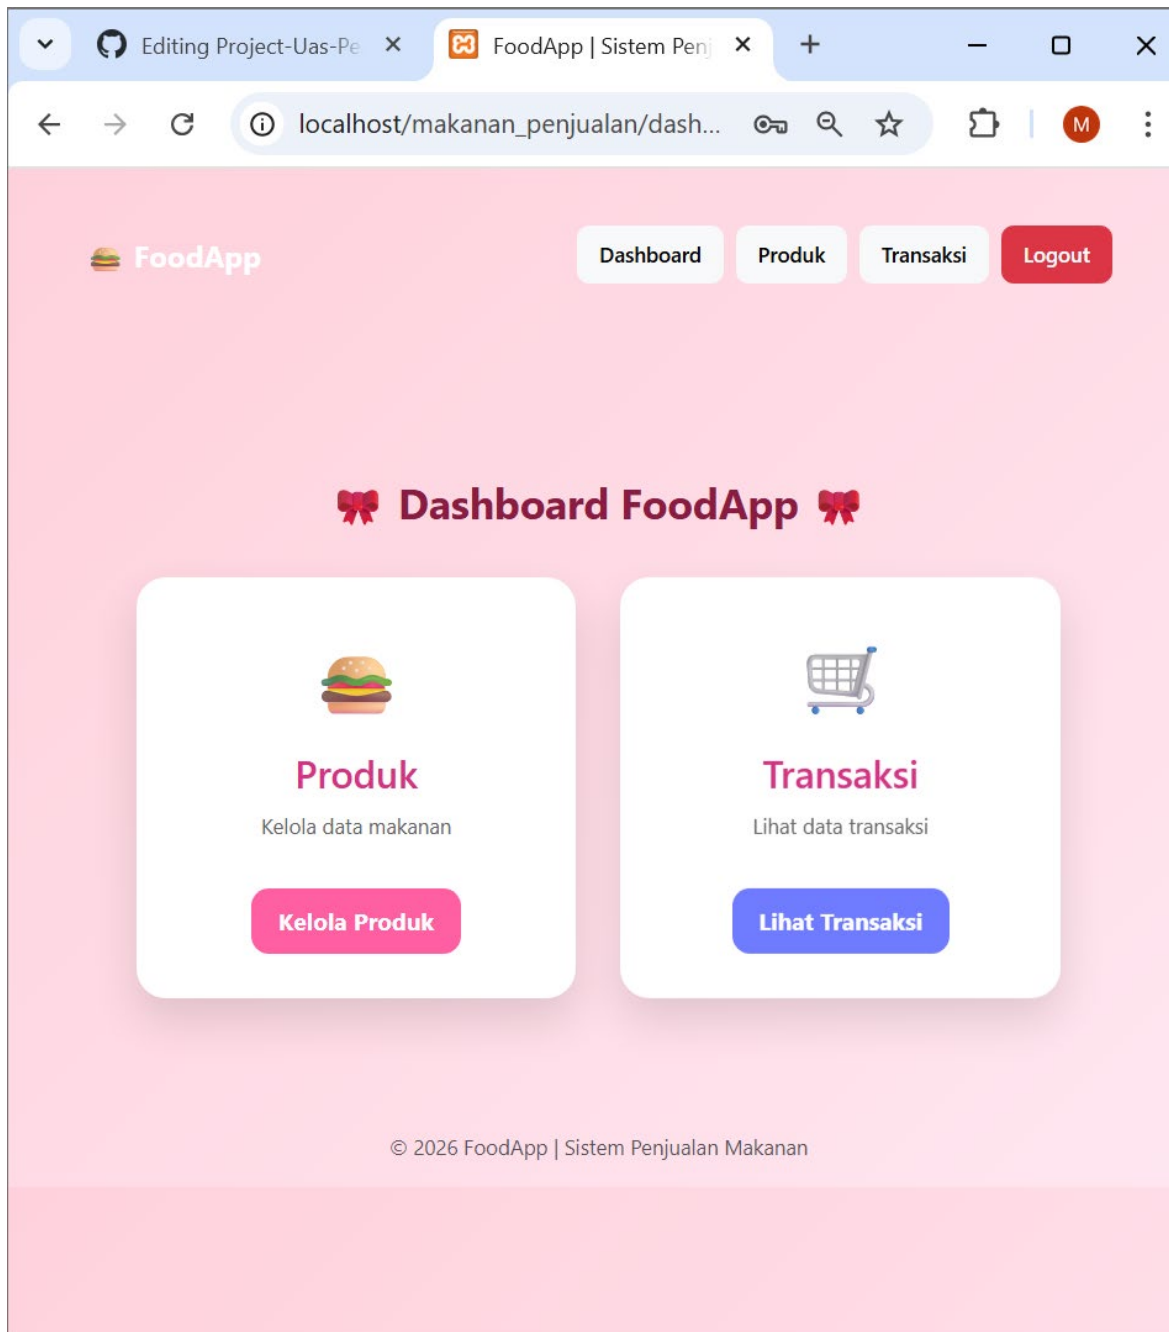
Editing Project-Uas-Pe ×
FoodApp | Sistem Penj ×
+

localhost/makanan_penjualan/dash...

M

🍔 FoodApp
Dashboard
Produk
Transaksi
Logout

🎀 Dashboard FoodApp 🎀

🍔
Produk
Kelola data makanan
Kelola Produk

🛒
Transaksi
Lihat data transaksi
Lihat Transaksi

© 2026 FoodApp | Sistem Penjualan Makanan